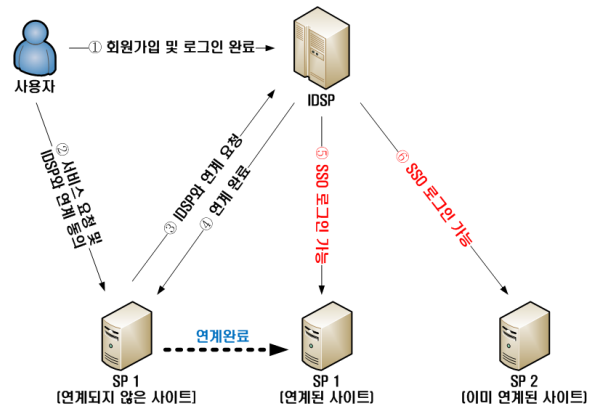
사용자

① 회원가입 및 로그인 완료

IDSP

② 서비스 요청 및 IDSP와 연계 동의

③ IDSP와 연계 요청

④ 연계 완료

⑤ SSO 로그인 가능

⑥ SSO 로그인 가능

연계완료

SP 1
[연계되지 않은 사이트]

SP 1
[연계된 사이트]

SP 2
[이미 연계된 사이트]